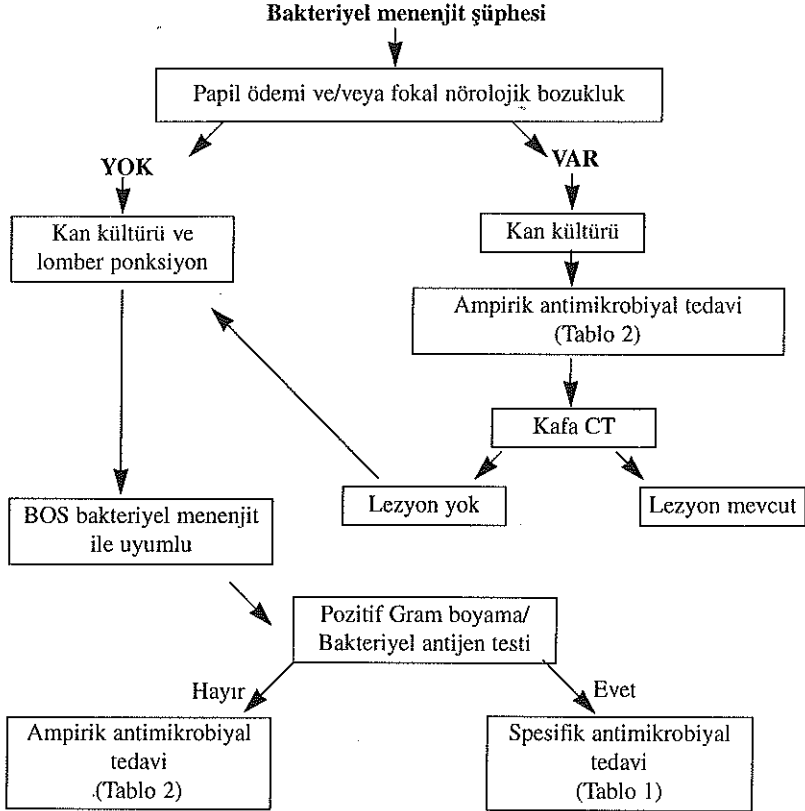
Bakteriyel menenjit şüphesi

Papil ödemi ve/veya fokal nörolojik bozukluk

YOK

VAR

Kan kültürü ve lomber ponksiyon

Kan kültürü

Ampirik antimikrobiyal tedavi (Tablo 2)

Kafa CT

Lezyon yok

Lezyon mevcut

BOS bakteriyel menenjit ile uyumlu

Pozitif Gram boyama/ Bakteriyel antijen testi

Hayır

Evet

Ampirik antimikrobiyal tedavi (Tablo 2)

Spesifik antimikrobiyal tedavi (Tablo 1)